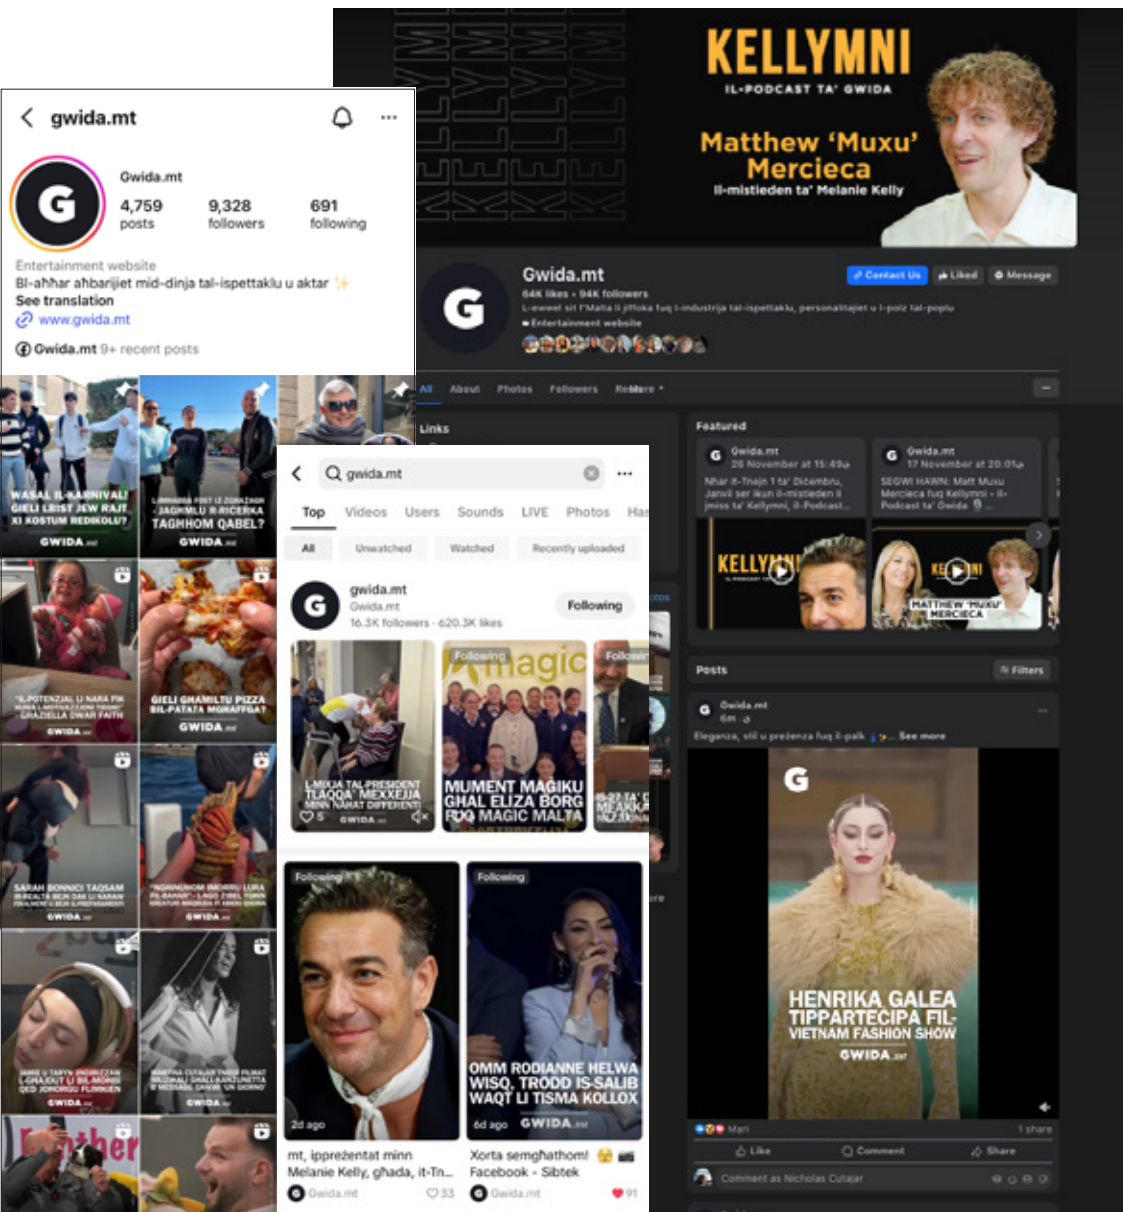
gwida.mt

Gwida.mt
4,759 posts
9,328 followers
691 following

Entertainment website
Bl-aħħar aħbarijiet mid-dinja tal-ispettaklu u aktar ✨
See translation
www.gwida.mt
Gwida.mt 9+ recent posts

WASAL IL-KARNIVAL! GĦELI LBIST JEW RAJT XI KOSTUM REDIKOLU?
GWIDA.mt

JAGĦMLU R-RIĊERKA TAGĦHOM QABEL?
GWIDA.mt

"IL-POTENZJAL U NARA FIK" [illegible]
GWIDA.mt

GĦELI GĦAMILTU PIZZA BIL-PATATA MGĦAFFGA?
GWIDA.mt

SARAH BONNICI TAQSAM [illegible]
GWIDA.mt

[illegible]
GWIDA.mt

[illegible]
GWIDA.mt

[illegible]
GWIDA.mt

KELLYMNI
IL-PODCAST TA' GWIDA
Matthew 'Muxu' Mercieca
Il-mistieden ta' Melanie Kelly

Gwida.mt
64K likes • 94K followers
L-ewwel sit f'Malta li jiffoka fuq l-industrija tal-ispettaklu, personalitajiet u l-polz tal-poplu
Entertainment website
Contact Us
Liked
Message

All About Photos Followers Reels More

Links

Featured
Gwida.mt
26 November at 15:49
Nhar il-Tnejn 1 ta' Diċembru, Janvil ser ikun il-mistieden il jmiss ta' Kellymni, il-Podcast...

Gwida.mt
17 November at 20:01
SEGWI HAWN: Matt Muxu Mercieca fuq Kellymni - il-Podcast ta' Gwida ...

KELLYMNI
MATTHEW 'MUXU' MERCIECA

Posts
Filters
Gwida.mt
6m
Eleganza, stil u preżenza fuq il-palk ... See more

HENRIKA GALEA TIPPARTEĊIPA FIL-VIETNAM FASHION SHOW
GWIDA.mt

Mari
1 share
Like Comment Share
Comment as Nicholas Cutajar

gwida.mt
Top Videos Users Sounds LIVE Photos Has
All Unwatched Watched Recently uploaded

gwida.mt
Gwida.mt
16.3K followers · 620.3K likes
Following

MIXJA TAL-PRESIDENT TLAQQA' MEXXEJJA MINN NAĦAT DIFFERENTI
GWIDA.mt

Following
magic
MUMENT MAĠIKU GĦAL ELIZA BORG FIQ MAGIC MALTA

Following
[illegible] MEJJA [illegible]

Following
2d ago
mt, ippreżentat minn Melanie Kelly, għada, it-Tn...
Gwida.mt 33

Following
OMM RODIANNE HELWA WISQ, TRODD IS-SALIB WAQT LI TISMA KOLLOX
6d ago
GWIDA.mt
Xorta semgħathom! 😫
Facebook - Sibtek
Gwida.mt 91